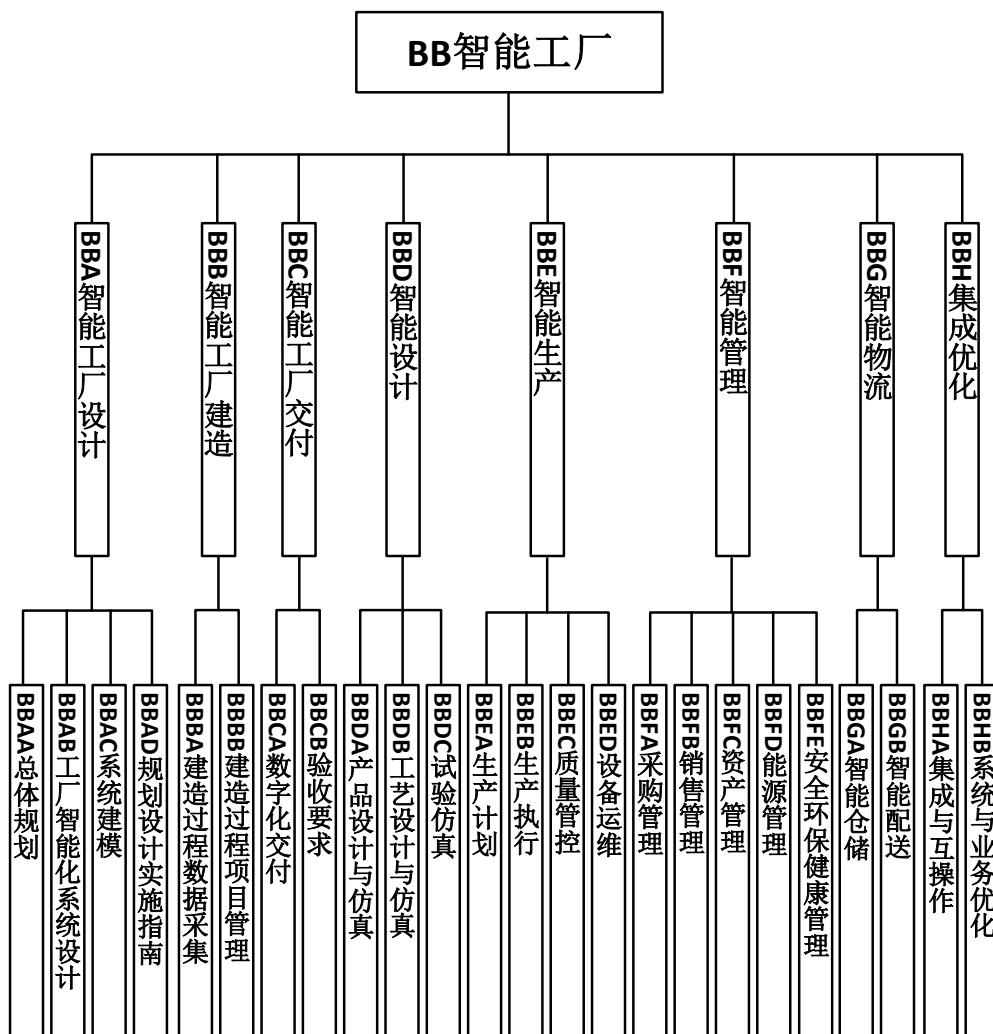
BB智能工厂

BBA智能工厂设计

BBB智能工厂建造

BBC智能工厂交付

BBD智能设计

BBE智能生产

BBF智能管理

BBG智能物流

BBH集成优化

BBAA总体规划

BBAB工厂智能化系统设计

BBAC系统建模

BBAD规划设计实施指南

BBBA建造过程数据采集

BBBB建造过程项目管理

BBCA数字化交付

BBCB验收要求

BBDA产品设计与仿真

BBDB工艺设计与仿真

BBDC试验仿真

BBEA生产计划

BBEB生产执行

BBEC质量管控

BBED设备运维

BBFA采购管理

BBFB销售管理

BBFC资产管理

BBFD能源管理

BBFE安全环保健康管理

BBGA智能仓储

BBGB智能配送

BBHA集成与互操作

BBHB系统与业务优化